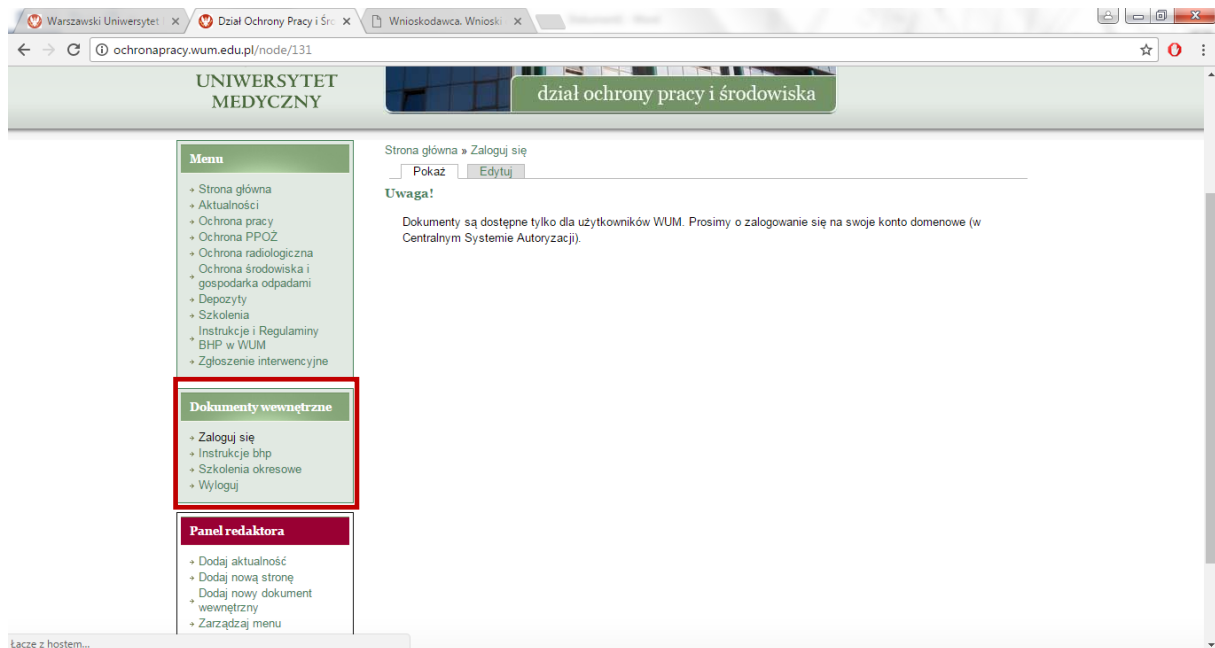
Warszawski Uniwersytet ×
Dział Ochrony Pracy i Śr ×
Wnioskodawca. Wnioski ×

ochronapracy.wum.edu.pl/node/131

UNIWERSYTET MEDYCZNY

dział ochrony pracy i środowiska

Menu

Strona główna
Aktualności
Ochrona pracy
Ochrona PPOŻ
Ochrona radiologiczna
Ochrona środowiska i gospodarka odpadami
Depozyty
Szkolenia
Instrukcje i Regulaminy BHP w WUM
Zgłoszenie interwencyjne

Dokumenty wewnętrzne

Zaloguj się
Instrukcje bhp
Szkolenia okresowe
Wyloguj

Panel redaktora

Dodaj aktualność
Dodaj nową stronę
Dodaj nowy dokument wewnętrzny
Zarządzaj menu

Strona główna » Zaloguj się

Pokaż
Edytuj

Uwaga!

Dokumenty są dostępne tylko dla użytkowników WUM. Prosimy o zalogowanie się na swoje konto domenowe (w Centralnym Systemie Autoryzacji).

Łącze z hostem...